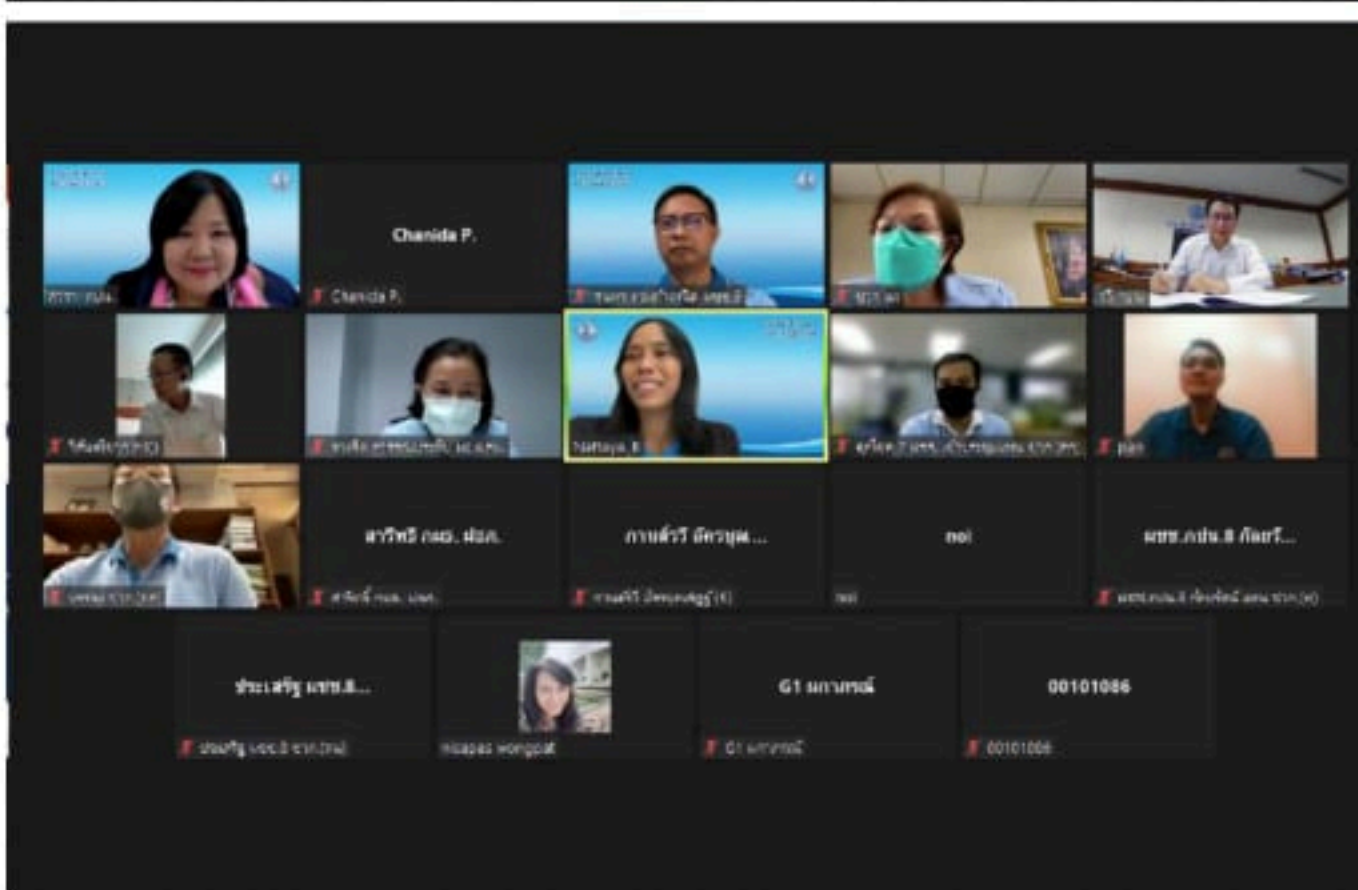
Chanida P.

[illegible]

Chanida P.

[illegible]

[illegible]

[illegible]

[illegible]

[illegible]

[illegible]

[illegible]

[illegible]

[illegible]

สาวิทวี กผอ. ฝอภ.

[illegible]

กานต์รวี อัครยุต...

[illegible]

noi

noi

ผชข.กปน.8 ภัยร์...

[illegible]

ประเสริฐ ผชข.8...

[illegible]

nicapas wongpat

G1 มกานทน์

G1 มกานทน์

00101086

00101086